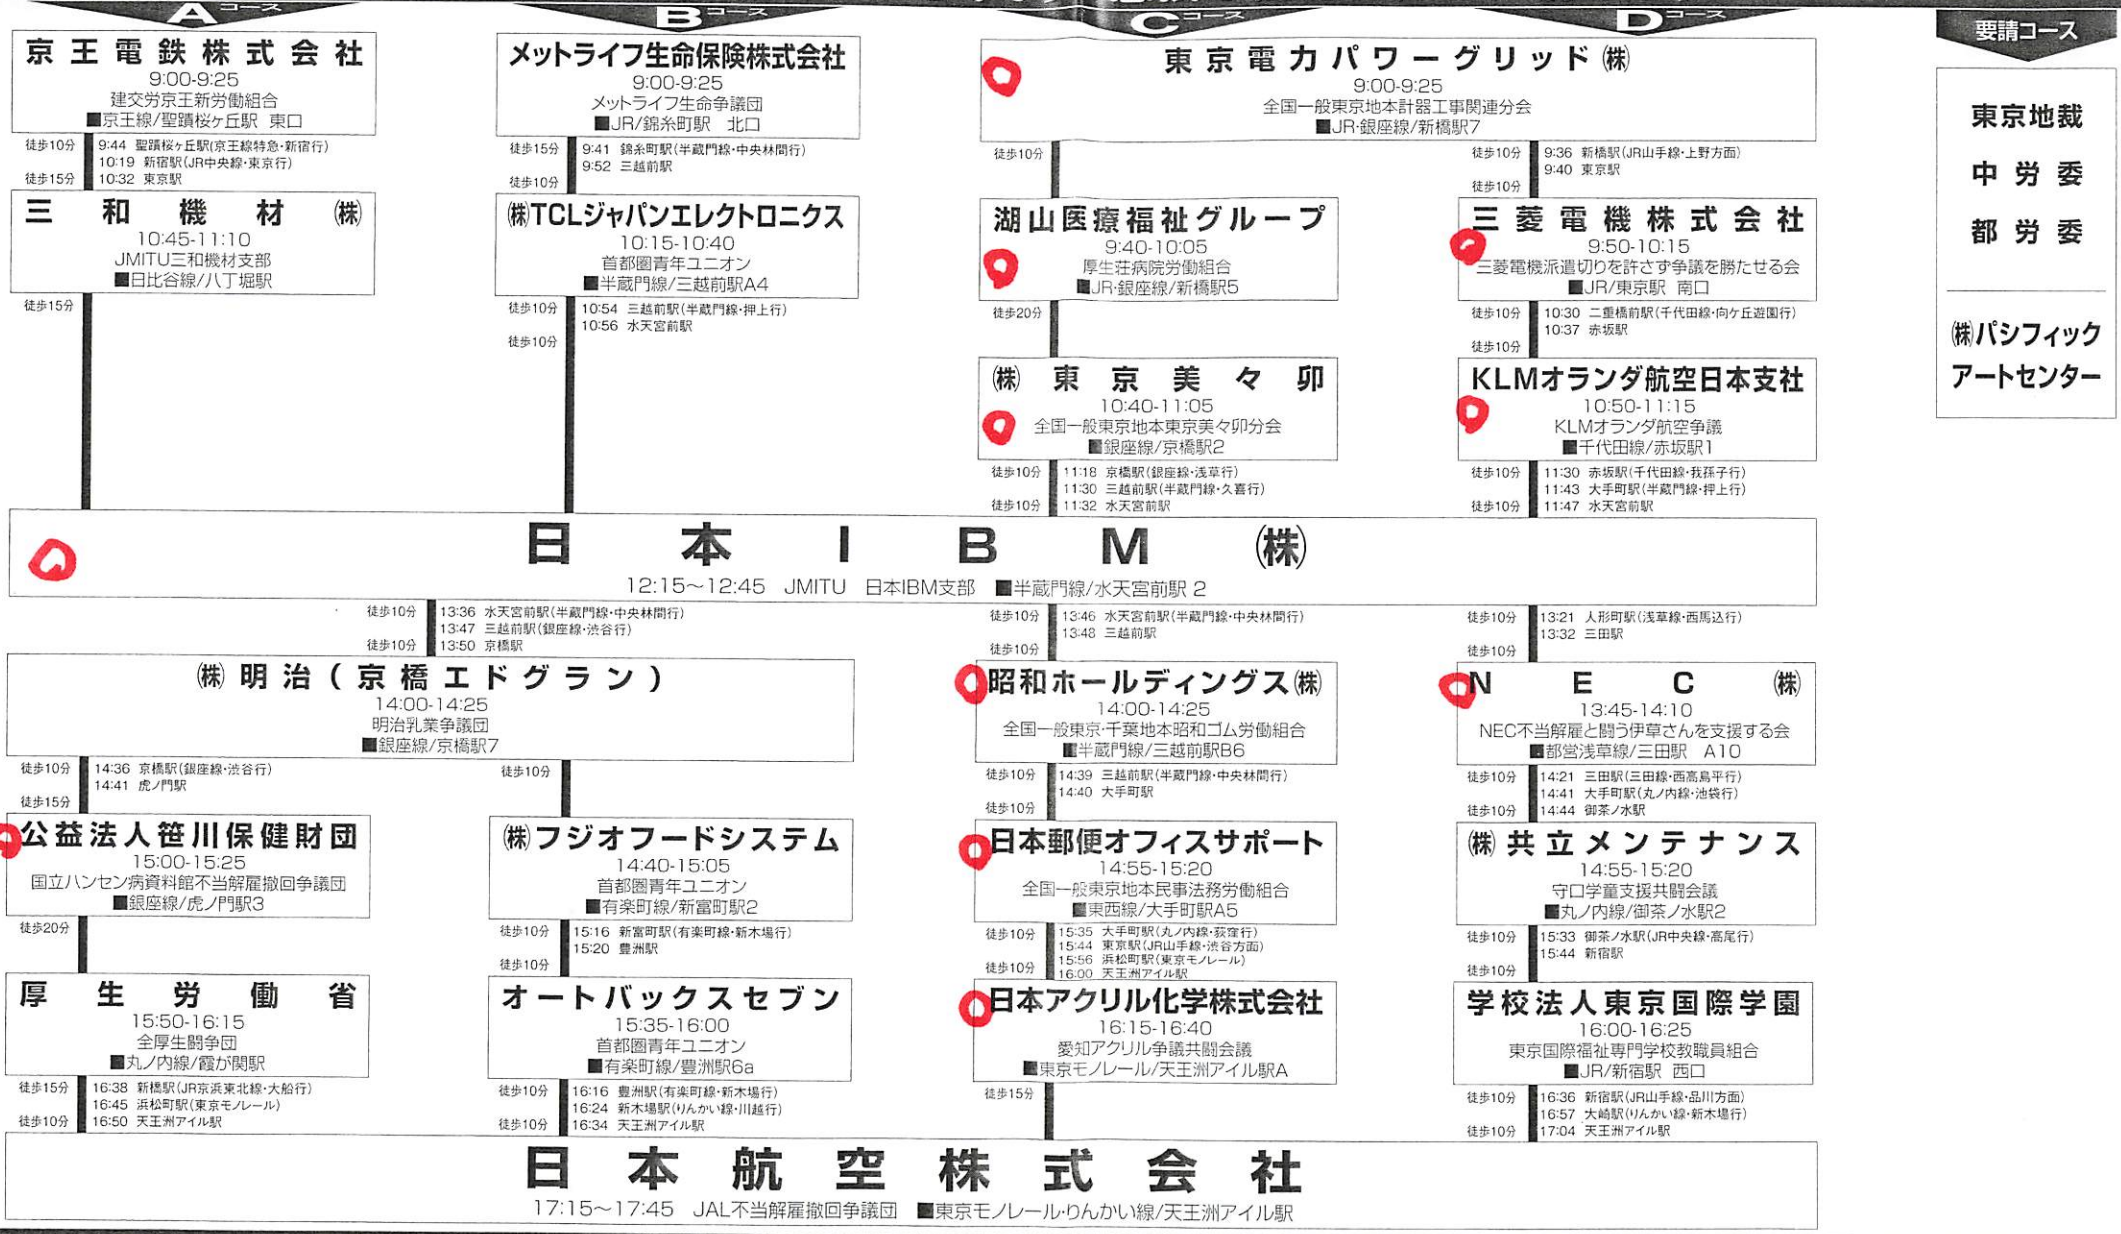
Aコース

京王電鉄株式会社
9:00-9:25
建交労京王新労働組合
■京王線/聖蹟桜ケ丘駅 東口

徒歩10分 9:44 聖蹟桜ヶ丘駅(京王線特急・新宿行)
10:19 新宿駅(JR中央線・東京行)
徒歩15分 10:32 東京駅

三和機材㈱
10:45-11:10
JMITU三和機材支部
■日比谷線/八丁堀駅

徒歩15分

Bコース

メットライフ生命保険株式会社
9:00-9:25
メットライフ生命争議団
■JR/錦糸町駅 北口

徒歩15分 9:41 錦糸町駅(半蔵門線・中央林間行)
徒歩10分 9:52 三越前駅

㈱TCLジャパンエレクトロニクス
10:15-10:40
首都圏青年ユニオン
■半蔵門線/三越前駅A4

徒歩10分 10:54 三越前駅(半蔵門線・押上行)
徒歩10分 10:56 水天宮前駅

Cコース

東京電力パワーグリッド㈱
9:00-9:25
全国一般東京地本計器工事関連分会
■JR・銀座線/新橋駅7

徒歩10分

湖山医療福祉グループ
9:40-10:05
厚生荘病院労働組合
■JR・銀座線/新橋駅5

徒歩20分

㈱東京美々卯
10:40-11:05
全国一般東京地本東京美々卯分会
■銀座線/京橋駅2

徒歩10分 11:18 京橋駅(銀座線・浅草行)
11:30 三越前駅(半蔵門線・久喜行)
徒歩10分 11:32 水天宮前駅

Dコース

徒歩10分 9:36 新橋駅(JR山手線・上野方面)
徒歩10分 9:40 東京駅

三菱電機株式会社
9:50-10:15
三菱電機派遣切りを許さず争議を勝たせる会
■JR/東京駅 南口

徒歩10分 10:30 二重橋前駅(千代田線・向ケ丘遊園行)
徒歩10分 10:37 赤坂駅

KLMオランダ航空日本支社
10:50-11:15
KLMオランダ航空争議
■千代田線/赤坂駅1

徒歩10分 11:30 赤坂駅(千代田線・我孫子行)
11:43 大手町駅(半蔵門線・押上行)
徒歩10分 11:47 水天宮前駅

要請コース

東京地裁
中労委
都労委

㈱パシフィック アートセンター

日本IBM㈱
12:15~12:45 JMITU 日本IBM支部 ■半蔵門線/水天宮前駅 2

徒歩10分 13:36 水天宮前駅(半蔵門線・中央林間行)
13:47 三越前駅(銀座線・渋谷行)
徒歩10分 13:50 京橋駅

㈱明治(京橋エドグラン)
14:00-14:25
明治乳業争議団
■銀座線/京橋駅7

徒歩10分 14:36 京橋駅(銀座線・渋谷行)
徒歩15分 14:41 虎ノ門駅

公益法人笹川保健財団
15:00-15:25
国立ハンセン病資料館不当解雇撤回争議団
■銀座線/虎ノ門駅3

徒歩20分

厚生労働省
15:50-16:15
全厚生闘争団
■丸ノ内線/霞が関駅

徒歩15分 16:38 新橋駅(JR京浜東北線・大船行)
16:45 浜松町駅(東京モノレール)
徒歩10分 16:50 天王洲アイル駅

徒歩10分

㈱フジオフードシステム
14:40-15:05
首都圏青年ユニオン
■有楽町線/新富町駅2

徒歩10分 15:16 新富町駅(有楽町線・新木場行)
徒歩10分 15:20 豊洲駅

オートバックスセブン
15:35-16:00
首都圏青年ユニオン
■有楽町線/豊洲駅6a

徒歩10分 16:16 豊洲駅(有楽町線・新木場行)
16:24 新木場駅(りんかい線・川越行)
徒歩10分 16:34 天王洲アイル駅

徒歩10分 13:46 水天宮前駅(半蔵門線・中央林間行)
徒歩10分 13:48 三越前駅

昭和ホールディングス㈱
14:00-14:25
全国一般東京・千葉地本昭和ゴム労働組合
■半蔵門線/三越前駅B6

徒歩10分 14:39 三越前駅(半蔵門線・中央林間行)
徒歩10分 14:40 大手町駅

日本郵便オフィスサポート
14:55-15:20
全国一般東京地本民事法務労働組合
■東西線/大手町駅A5

徒歩10分 15:35 大手町駅(丸ノ内線・荻窪行)
15:44 東京駅(JR山手線・渋谷方面)
15:56 浜松町駅(東京モノレール)
徒歩10分 16:00 天王洲アイル駅

日本アクリル化学株式会社
16:15-16:40
愛知アクリル争議共闘会議
■東京モノレール/天王洲アイル駅A

徒歩15分

徒歩10分 13:21 人形町駅(浅草線・西馬込行)
徒歩10分 13:32 三田駅

NEC㈱
13:45-14:10
NEC不当解雇と闘う伊草さんを支援する会
■都営浅草線/三田駅 A10

徒歩10分 14:21 三田駅(三田線・西高島平行)
14:41 大手町駅(丸ノ内線・池袋行)
徒歩10分 14:44 御茶ノ水駅

㈱共立メンテナンス
14:55-15:20
守口学童支援共闘会議
■丸ノ内線/御茶ノ水駅2

徒歩10分 15:33 御茶ノ水駅(JR中央線・高尾行)
徒歩10分 15:44 新宿駅

学校法人東京国際学園
16:00-16:25
東京国際福祉専門学校教職員組合
■JR/新宿駅 西口

徒歩10分 16:36 新宿駅(JR山手線・品川方面)
16:57 大崎駅(りんかい線・新木場行)
徒歩10分 17:04 天王洲アイル駅

日本航空株式会社
17:15~17:45 JAL不当解雇撤回争議団 ■東京モノレール・りんかい線/天王洲アイル駅